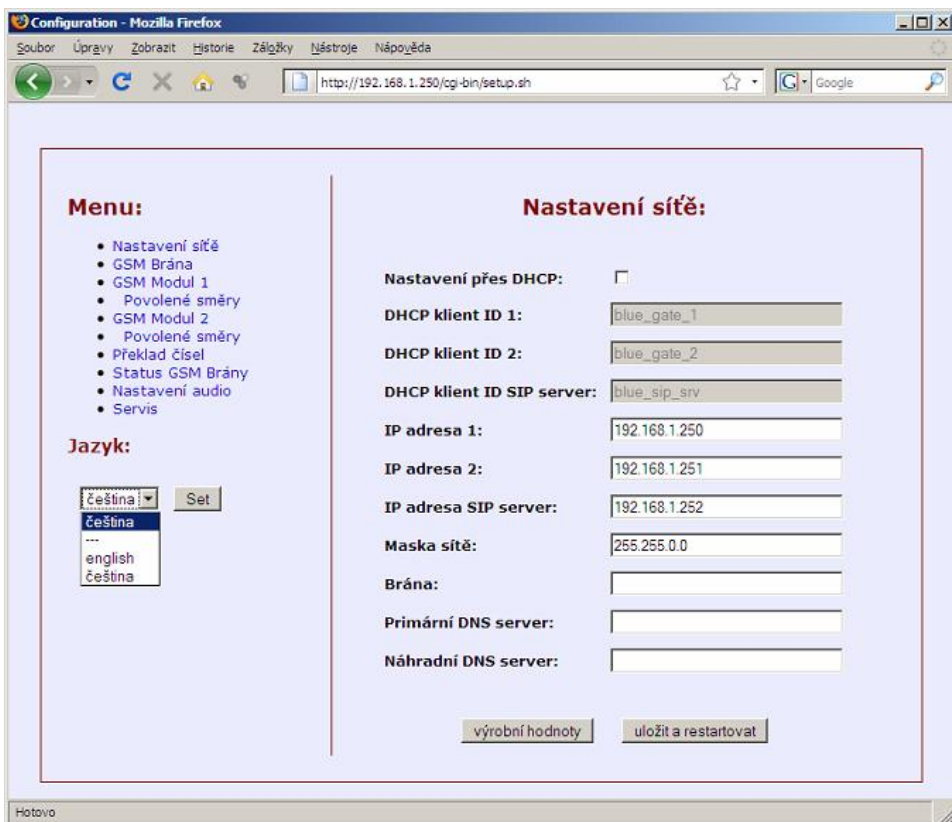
Configuration - Mozilla Firefox

Soubor Úpravy Zobrazit Historie Záložky Nástroje Nápověda

http://192.168.1.250/cgi-bin/setup.sh

Google

Menu:

- Nastavení sítě
- GSM Brána
- GSM Modul 1
- Povolené směry
- GSM Modul 2
- Povolené směry
- Překlad čísel
- Status GSM Brány
- Nastavení audio
- Servis

Jazyk:

čeština

Set

čeština
---
english
čeština

Nastavení sítě:

| | |
|---|---|
| Nastavení přes DHCP: | |
| DHCP klient ID 1: | blue_gate_1 |
| DHCP klient ID 2: | blue_gate_2 |
| DHCP klient ID SIP server: | blue_sip_srv |
| IP adresa 1: | 192.168.1.250 |
| IP adresa 2: | 192.168.1.251 |
| IP adresa SIP server: | 192.168.1.252 |
| Maska sítě: | 255.255.0.0 |
| Brána: | |
| Primární DNS server: | |
| Náhradní DNS server: | |

výrobní hodnoty

uložit a restartovat

Hotovo